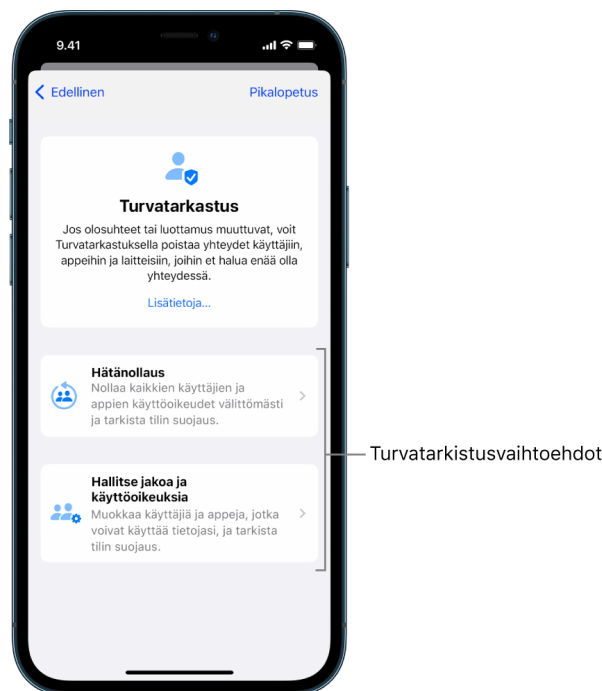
9.41

Edellinen

Pikalopetus

Turvatarkastus

Jos olosuhteet tai luottamus muuttuvat, voit Turvatarkastuksella poistaa yhteydet käyttäjiin, appeihin ja laitteisiin, joihin et halua enää olla yhteydessä.

Lisätietoja…

Hätänollaus

Nollaa kaikkien käyttäjien ja appien käyttöoikeudet välittömästi ja tarkista tilin suojaus.

Hallitse jakoa ja käyttöoikeuksia

Muokkaa käyttäjiä ja appeja, jotka voivat käyttää tietojasi, ja tarkista tilin suojaus.

Turvatarkistusvaihtoehdot